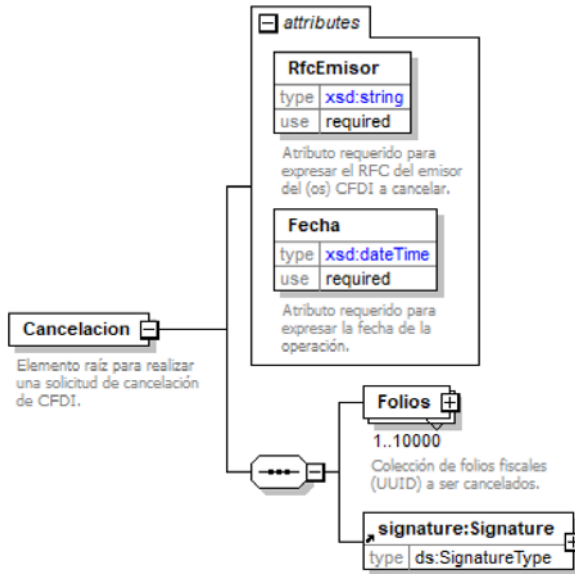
attributes

RfcEmisor

| type | xsd:string |
|---|---|
| use | required |

Atributo requerido para expresar el RFC del emisor del (os) CFDI a cancelar.

Fecha

| type | xsd:dateTime |
|---|---|
| use | required |

Atributo requerido para expresar la fecha de la operación.

Cancelacion

Elemento raíz para realizar una solicitud de cancelación de CFDI.

Folios

1..10000

Colección de folios fiscales (UUID) a ser cancelados.

signature:Signature

| type | ds:SignatureType |
|---|---|